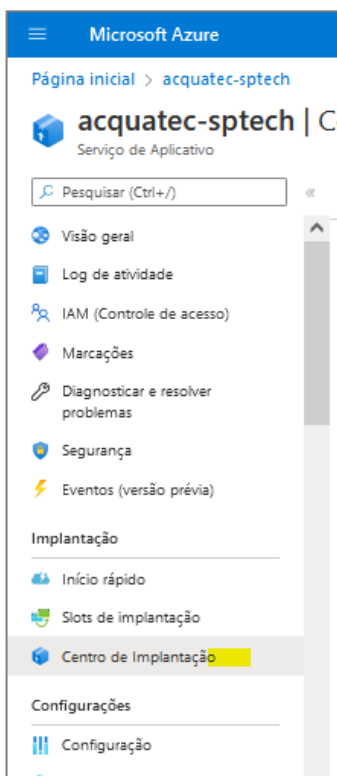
Microsoft Azure

Página inicial > acquatec-sptech

acquatec-sptech | C

Serviço de Aplicativo

Pesquisar (Ctrl+/)

«

Visão geral

Log de atividade

IAM (Controle de acesso)

Marcações

Diagnosticar e resolver problemas

Segurança

Eventos (versão prévia)

Implantação

Início rápido

Slots de implantação

Centro de Implantação

Configurações

Configuração